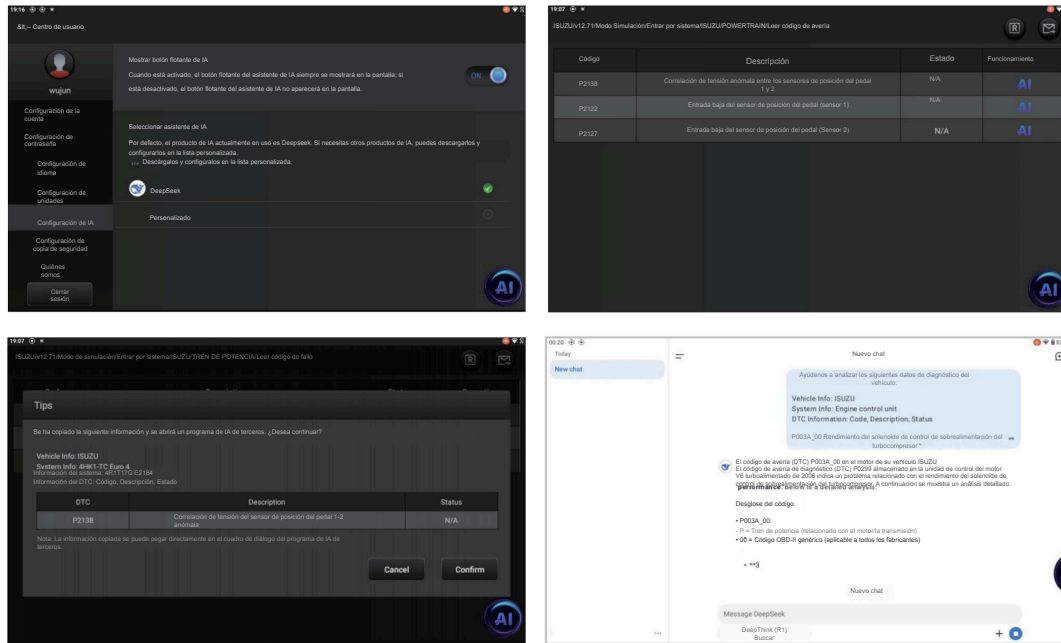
19:16

&lt;– Centro de usuario

wujun

Configuración de la cuenta

Configuración de contraseña

Configuración de idioma

Configuración de unidades

Configuración de IA

Configuración de copia de seguridad

Quiénes somos

Cerrar sesión

Mostrar botón flotante de IA

Cuando está activado, el botón flotante del asistente de IA siempre se mostrará en la pantalla; si está desactivado, el botón flotante del asistente de IA no aparecerá en la pantalla.

ON

Seleccionar asistente de IA

Por defecto, el producto de IA actualmente en uso es Deepseek. Si necesitas otros productos de IA, puedes descargarlos y configurarlos en la lista personalizada.
Descárgalos y configúralos en la lista personalizada.

DeepSeek

Personalizado

AI

19:07

ISUZU/v12.71/Modo Simulación/Entrar por sistema/ISUZU/POWERTRAIN/Leer código de avería

| Código | Descripción | Estado | Funcionamiento |
|---|---|---|---|
| P2138 | Correlación de tensión anómala entre los sensores de posición del pedal 1 y 2 | N/A | AI |
| P2122 | Entrada baja del sensor de posición del pedal (sensor 1) | N/A | AI |
| P2127 | Entrada baja del sensor de posición del pedal (Sensor 2) | N/A | AI |

AI

19:07

ISUZU/v12.71/Modo de simulación/Entrar por sistema/ISUZU/TREN DE POTENCIA/Leer código de fallo

Tips

Se ha copiado la siguiente información y se abrirá un programa de IA de terceros. ¿Desea continuar?

Vehicle Info: ISUZU
System Info: 4HK1-TC Euro 4
Información del sistema: 4R1T17G E2184
Información del DTC: Código, Descripción, Estado

| DTC | Description | Status |
|---|---|---|
| P2138 | Correlación de tensión del sensor de posición del pedal 1-2 anómala | N/A |

Nota: La información copiada se puede pegar directamente en el cuadro de diálogo del programa de IA de terceros.

Cancel

Confirm

AI

00:20

Today

New chat

Nuevo chat

Ayúdenos a analizar los siguientes datos de diagnóstico del vehículo:

Vehicle Info: ISUZU
System Info: Engine control unit
DTC Information: Code, Description, Status

P003A_00 Rendimiento del solenoide de control de sobrealimentación del turbocompresor *

El código de avería (DTC) P003A_00 en el motor de su vehículo ISUZU
El código de avería de diagnóstico (DTC) P0299 almacenado en la unidad de control del motor V6 turboalimentado de 2008 indica un problema relacionado con el rendimiento del solenoide de control de sobrealimentación del turbocompresor. A continuación se muestra un análisis detallado:
performance

Desglose del código:

• P003A_00:
- P = Tren de potencia (relacionado con el motor/la transmisión)
• 00 = Código OBD-II genérico (aplicable a todos los fabricantes)

• **3

Nuevo chat

Message DeepSeek

DeepThink (R1)
Buscar